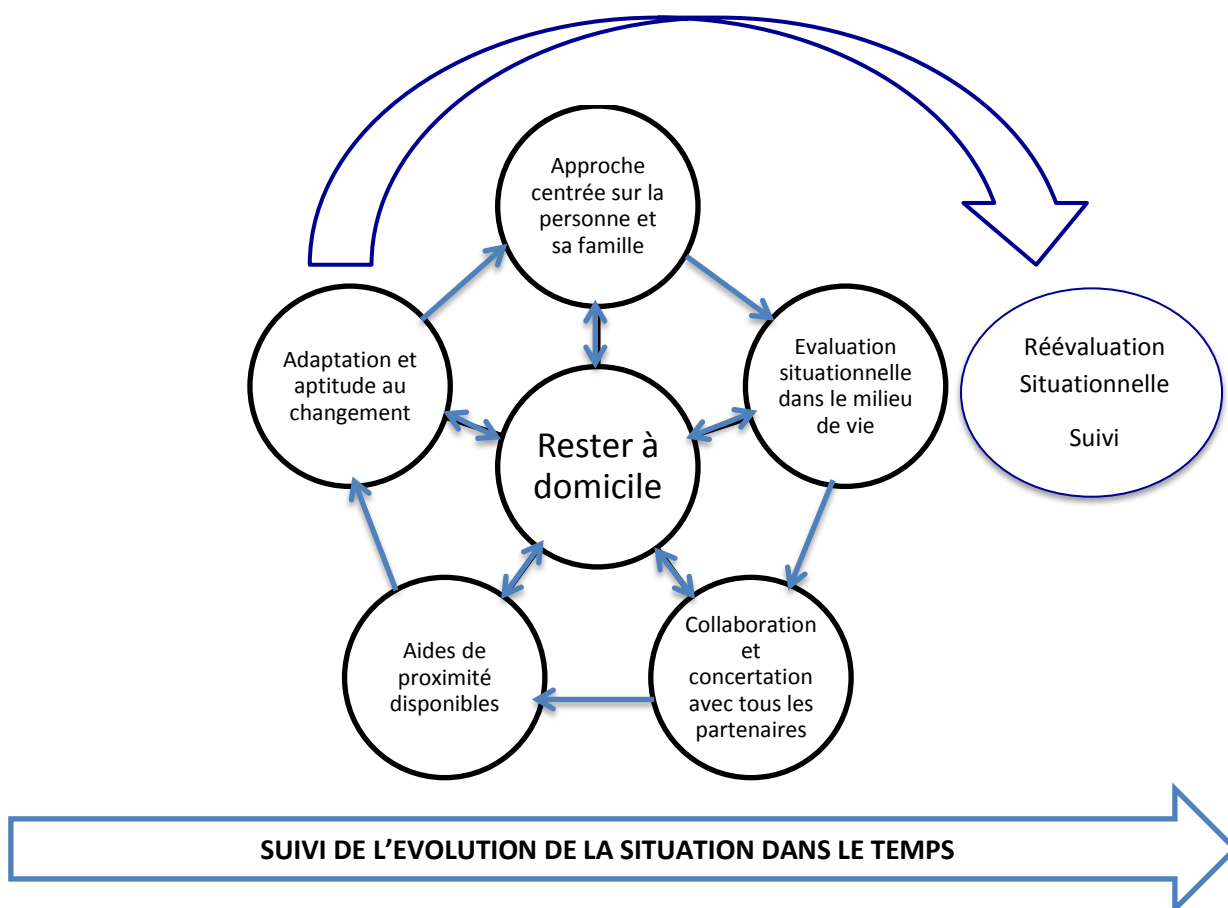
Approche centrée sur la personne et sa famille

Adaptation et aptitude au changement

Evaluation situationnelle dans le milieu de vie

Réévaluation Situationnelle

Suivi

Rester à domicile

Aides de proximité disponibles

Collaboration et concertation avec tous les partenaires

SUIVI DE L'EVOLUTION DE LA SITUATION DANS LE TEMPS